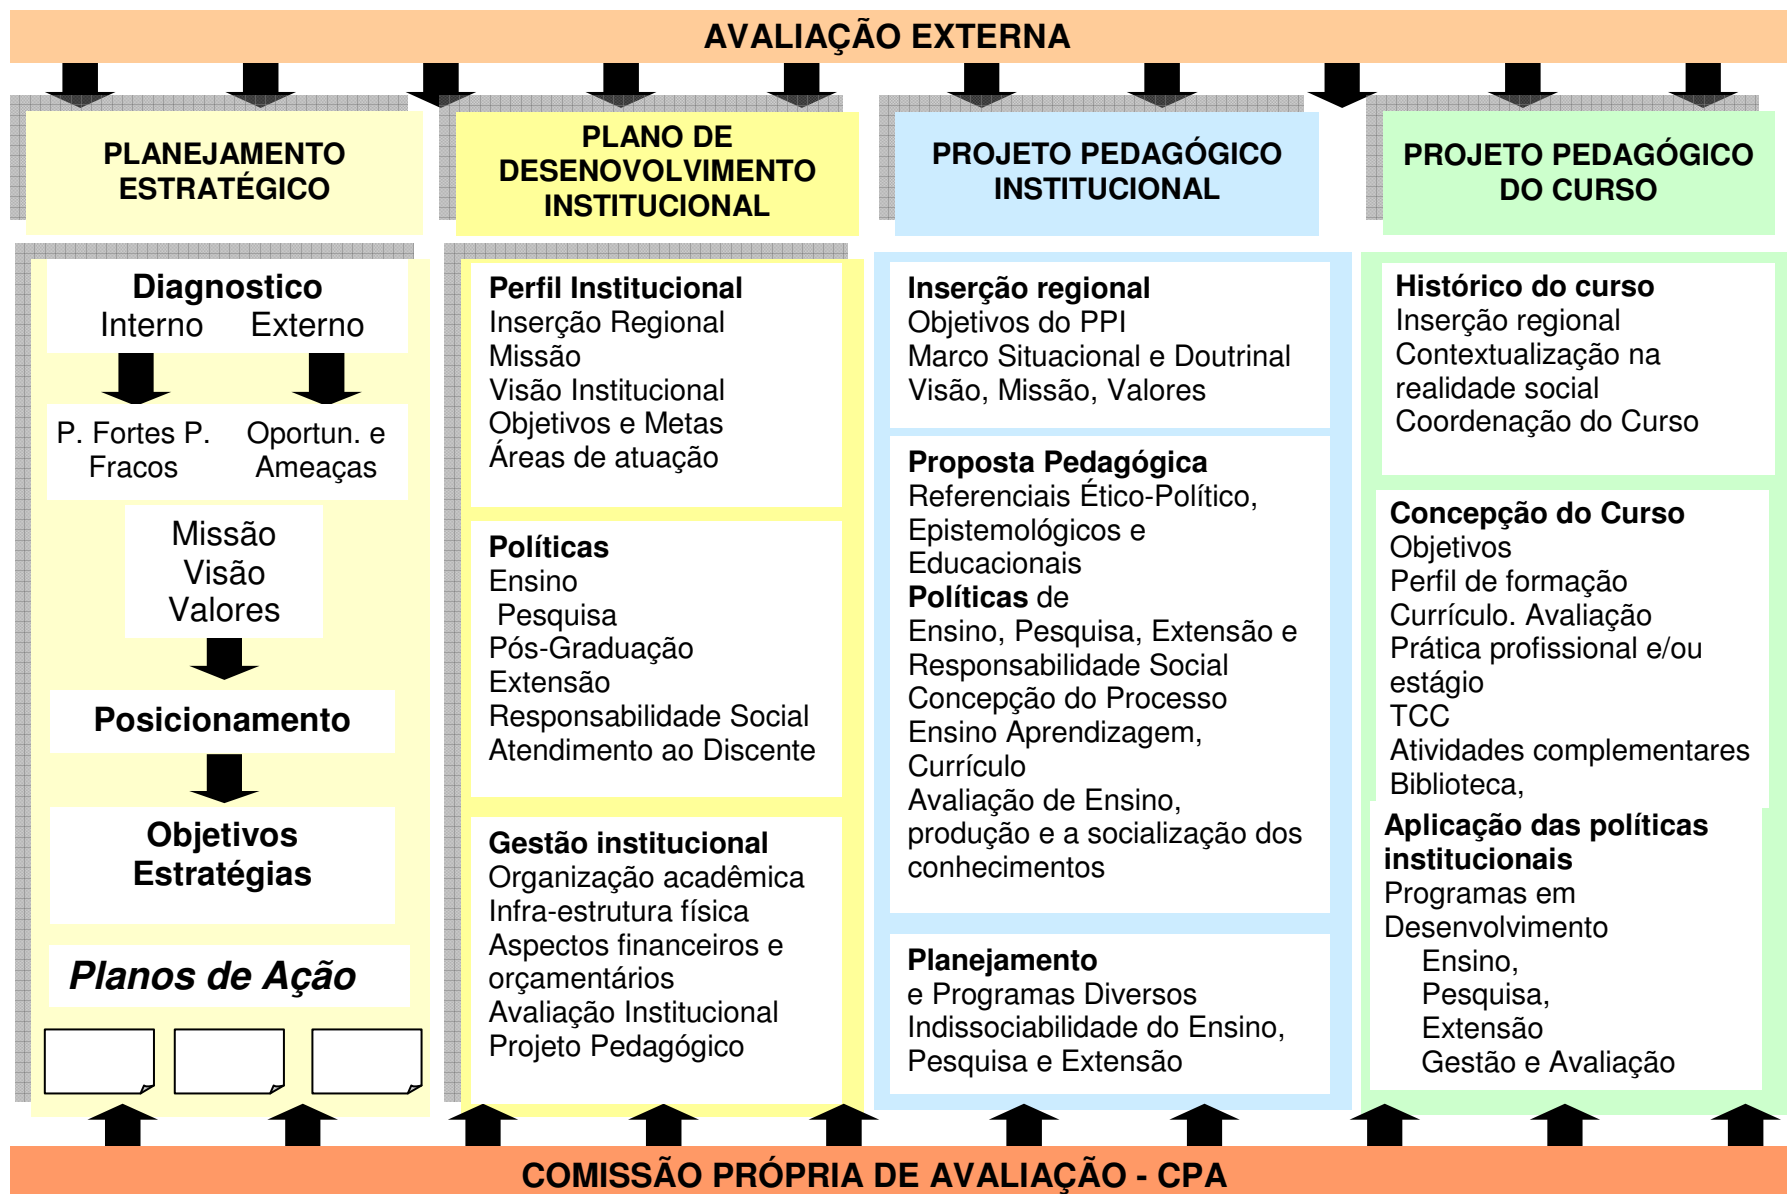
AVALIAÇÃO EXTERNA

PLANEJAMENTO ESTRATÉGICO

PLANO DE DESENVOLVIMENTO INSTITUCIONAL

PROJETO PEDAGÓGICO INSTITUCIONAL

PROJETO PEDAGÓGICO DO CURSO

Diagnostico
Interno Externo

P. Fortes P. Fracos

Oportun. e Ameaças

Missão
Visão
Valores

Posicionamento

Objetivos
Estratégias

Planos de Ação

Perfil Institucional
Inserção Regional
Missão
Visão Institucional
Objetivos e Metas
Áreas de atuação

Políticas
Ensino
Pesquisa
Pós-Graduação
Extensão
Responsabilidade Social
Atendimento ao Discente

Gestão institucional
Organização acadêmica
Infra-estrutura física
Aspectos financeiros e orçamentários
Avaliação Institucional
Projeto Pedagógico

Inserção regional
Objetivos do PPI
Marco Situacional e Doutrinal
Visão, Missão, Valores

Proposta Pedagógica
Referenciais Ético-Político, Epistemológicos e Educacionais
Políticas de
Ensino, Pesquisa, Extensão e Responsabilidade Social
Concepção do Processo Ensino Aprendizagem,
Currículo
Avaliação de Ensino, produção e a socialização dos conhecimentos

Planejamento
e Programas Diversos
Indissociabilidade do Ensino, Pesquisa e Extensão

Histórico do curso
Inserção regional
Contextualização na realidade social
Coordenação do Curso

Concepção do Curso
Objetivos
Perfil de formação
Currículo. Avaliação
Prática profissional e/ou estágio
TCC
Atividades complementares
Biblioteca,

Aplicação das políticas institucionais
Programas em Desenvolvimento
Ensino,
Pesquisa,
Extensão
Gestão e Avaliação

COMISSÃO PRÓPRIA DE AVALIAÇÃO - CPA